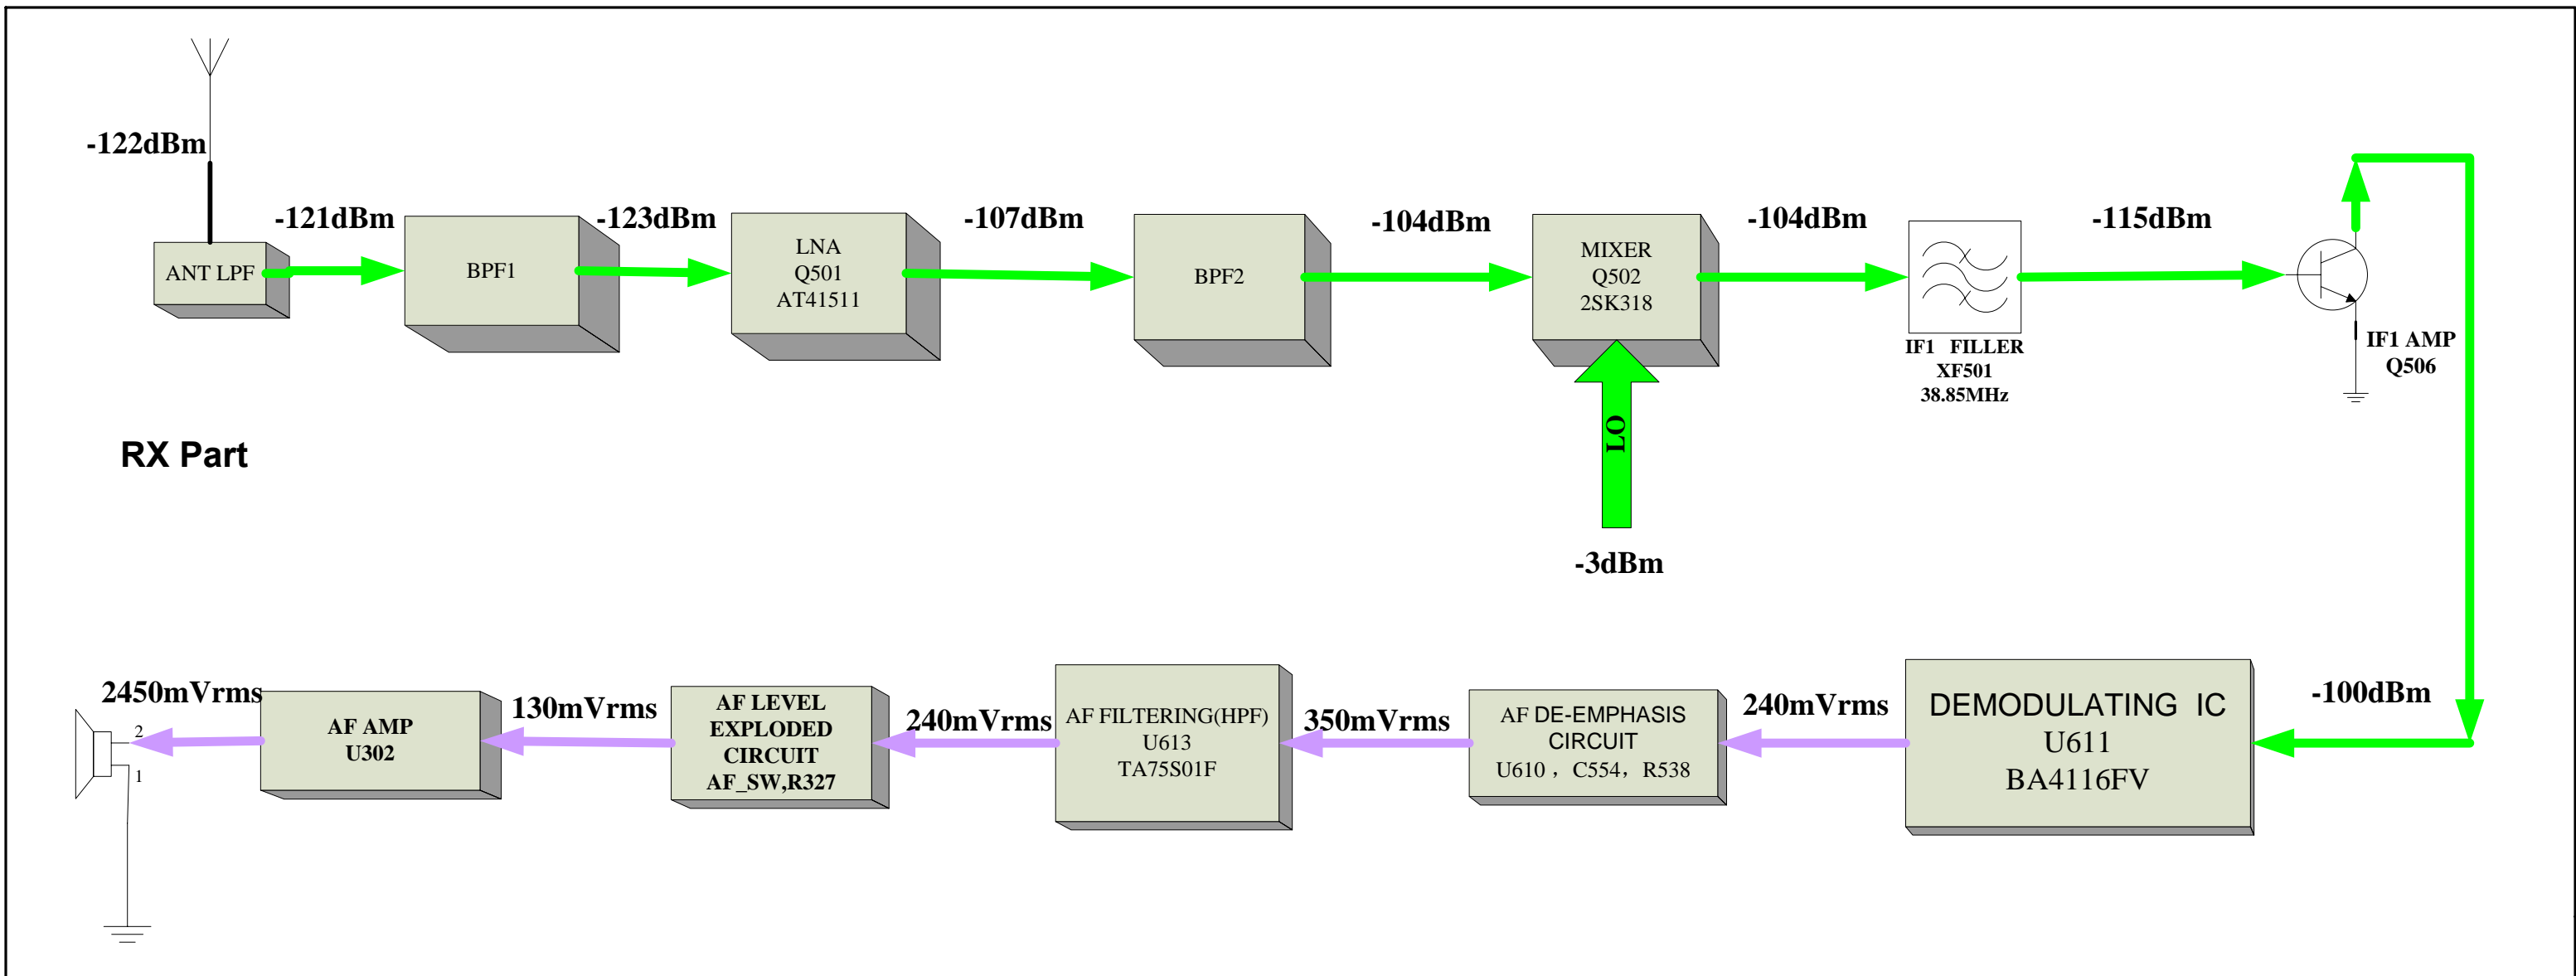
-122dBm

-121dBm

ANT LPF

BPF1

-123dBm

LNA
Q501
AT41511

-107dBm

BPF2

-104dBm

MIXER
Q502
2SK318

-104dBm

IF1 FILLER
XF501
38.85MHz

-115dBm

IF1 AMP
Q506

LO

-3dBm

RX Part

2450mVrms

2

1

AF AMP
U302

130mVrms

AF LEVEL
EXPLODED
CIRCUIT
AF_SW,R327

240mVrms

AF FILTERING(HPF)
U613
TA75S01F

350mVrms

AF DE-EMPHASIS
CIRCUIT
U610， C554， R538

240mVrms

DEMODULATING IC
U611
BA4116FV

-100dBm